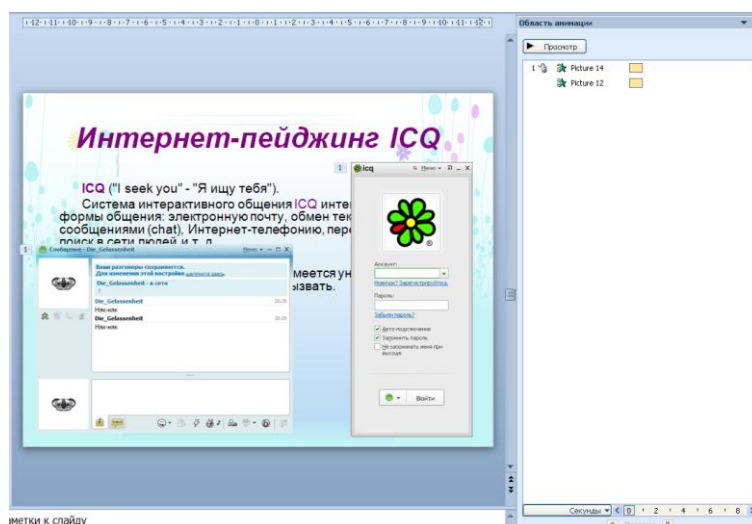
·12·11·10·9·8·7·6·5·4·3·2·1·0·1·2·3·4·5·6·7·8·9·10·11·12·

Интернет-пейджинг ICQ

ICQ ("I seek you" - "Я ищу тебя").

Система интерактивного общения ICQ интег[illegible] формы общения: электронную почту, обмен тек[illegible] сообщениями (chat), Интернет-телефонию, пере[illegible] поиск в сети людей и т. д.

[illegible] меется ун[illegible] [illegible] зывать.

1

icq

Меню

Аккаунт:

Новичок? Зарегистрируйтесь

Пароль:

Забыли пароль?

Авто-подключение

Запомнить пароль

Не запоминать меня при выходе

Войти

1

Сообщение - Die_Gelassenheit

Меню

Ваши разговоры сохраняются. Для изменения этой настройки щелкните здесь.

Die_Gelassenheit - в сети

Die_Gelassenheit 20:29

Нее-или.

Die_Gelassenheit 20:29

Нее-или.

Область анимации

Просмотр

1 Picture 14

Picture 12

Секунды 0 2 4 6 8

іметки к слайду